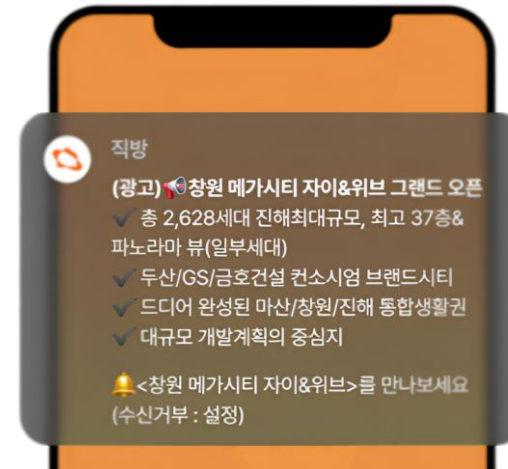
직방

(광고)📢창원 메가시티 자이&위브 그랜드 오픈
✔총 2,628세대 진해최대규모, 최고 37층& 파노라마 뷰(일부세대)
✔두산/GS/금호건설 컨소시엄 브랜드시티
✔드디어 완성된 마산/창원/진해 통합생활권
✔대규모 개발계획의 중심지

🔔<창원 메가시티 자이&위브>를 만나보세요
(수신거부 : 설정)